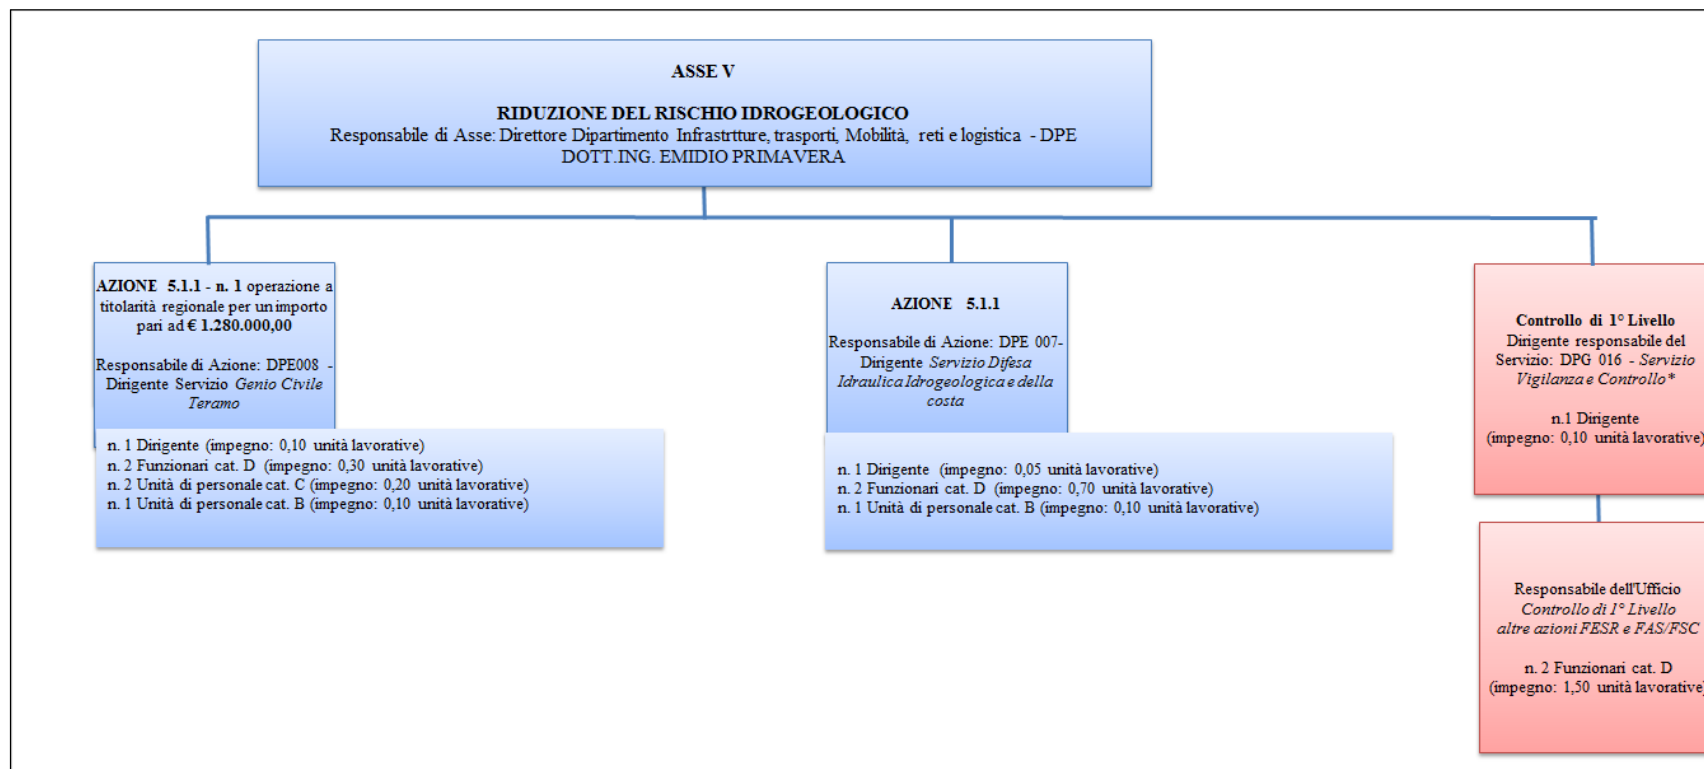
ASSE V

RIDUZIONE DEL RISCHIO IDROGEOLOGICO
Responsabile di Asse: Direttore Dipartimento Infrastrtture, trasporti, Mobilità, reti e logistica - DPE
DOTT.ING. EMIDIO PRIMAVERA

AZIONE 5.1.1 - n. 1 operazione a titolarità regionale per un importo pari ad € 1.280.000,00

Responsabile di Azione: DPE008 - Dirigente Servizio Genio Civile Teramo

n. 1 Dirigente (impegno: 0,10 unità lavorative)
n. 2 Funzionari cat. D (impegno: 0,30 unità lavorative)
n. 2 Unità di personale cat. C (impegno: 0,20 unità lavorative)
n. 1 Unità di personale cat. B (impegno: 0,10 unità lavorative)

AZIONE 5.1.1

Responsabile di Azione: DPE 007- Dirigente Servizio Difesa Idraulica Idrogeologica e della costa

n. 1 Dirigente (impegno: 0,05 unità lavorative)
n. 2 Funzionari cat. D (impegno: 0,70 unità lavorative)
n. 1 Unità di personale cat. B (impegno: 0,10 unità lavorative)

Controllo di 1° Livello
Dirigente responsabile del Servizio: DPG 016 - Servizio Vigilanza e Controllo*

n.1 Dirigente
(impegno: 0,10 unità lavorative)

Responsabile dell'Ufficio Controllo di 1° Livello altre azioni FESR e FAS/FSC

n. 2 Funzionari cat. D
(impegno: 1,50 unità lavorative)